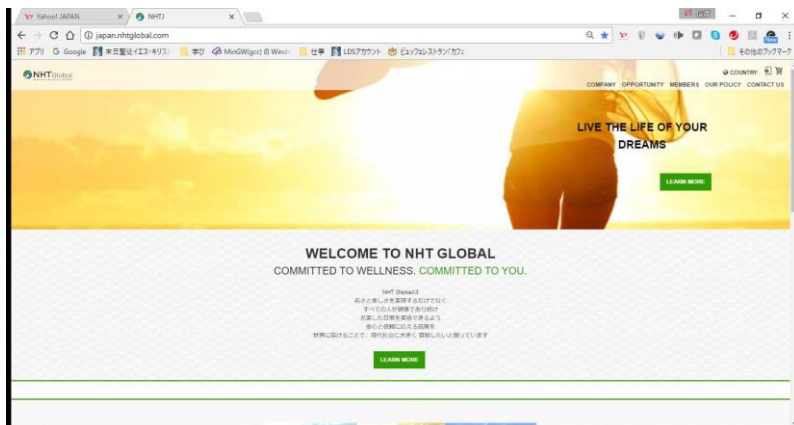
Yahoo! JAPAN
NHTJ
japan.nhtglobal.com
アプリ Google 末日聖徒イエス・キリスト 学び MinGW(gcc) の Windo 仕事 LDSアカウント ビュッフェレストラン「カフェ
その他のブックマーク

NHTGlobal
COUNTRY
COMPANY OPPORTUNITY MEMBERS OUR POLICY CONTACT US

LIVE THE LIFE OF YOUR DREAMS
LEARN MORE

WELCOME TO NHT GLOBAL
COMMITTED TO WELLNESS. COMMITTED TO YOU.

NHT Globalは
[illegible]
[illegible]
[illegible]
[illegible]
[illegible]

LEARN MORE